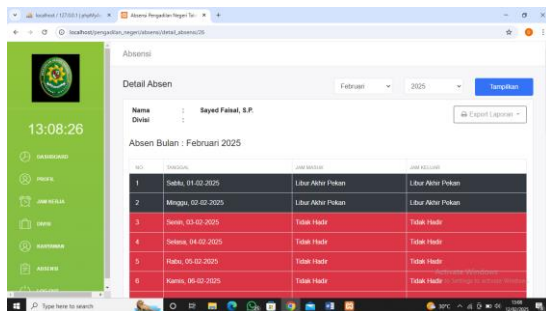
localhost / 127.0.0.1 | phpMyA ×
Absensi Pengadilan Negeri Ta ×
localhost/pengadilan_negeri/absensi/detail_absensi/26

13:08:26

DASHBOARD
PROFIL
JAM KERJA
DATA
RANTINMAN
ABSENSI

Absensi

Detail Absen

Februari
2025
Tampilkan

Nama : Sayed Faisal, S.P.
Divisi :

Export Laporan

Absen Bulan : Februari 2025

| NO | TANGGAL | JAM MASUK | JAM KELUAR |
|---|---|---|---|
| 1 | Sabtu, 01-02-2025 | Libur Akhir Pekan | Libur Akhir Pekan |
| 2 | Minggu, 02-02-2025 | Libur Akhir Pekan | Libur Akhir Pekan |
| 3 | Senin, 03-02-2025 | Tidak Hadir | Tidak Hadir |
| 4 | Selasa, 04-02-2025 | Tidak Hadir | Tidak Hadir |
| 5 | Rabu, 05-02-2025 | Tidak Hadir | Tidak Hadir |
| 6 | Kamis, 06-02-2025 | Tidak Hadir | Tidak Hadir |

Activate Windows
Go to Settings to activate Windows.

Type here to search
30°C